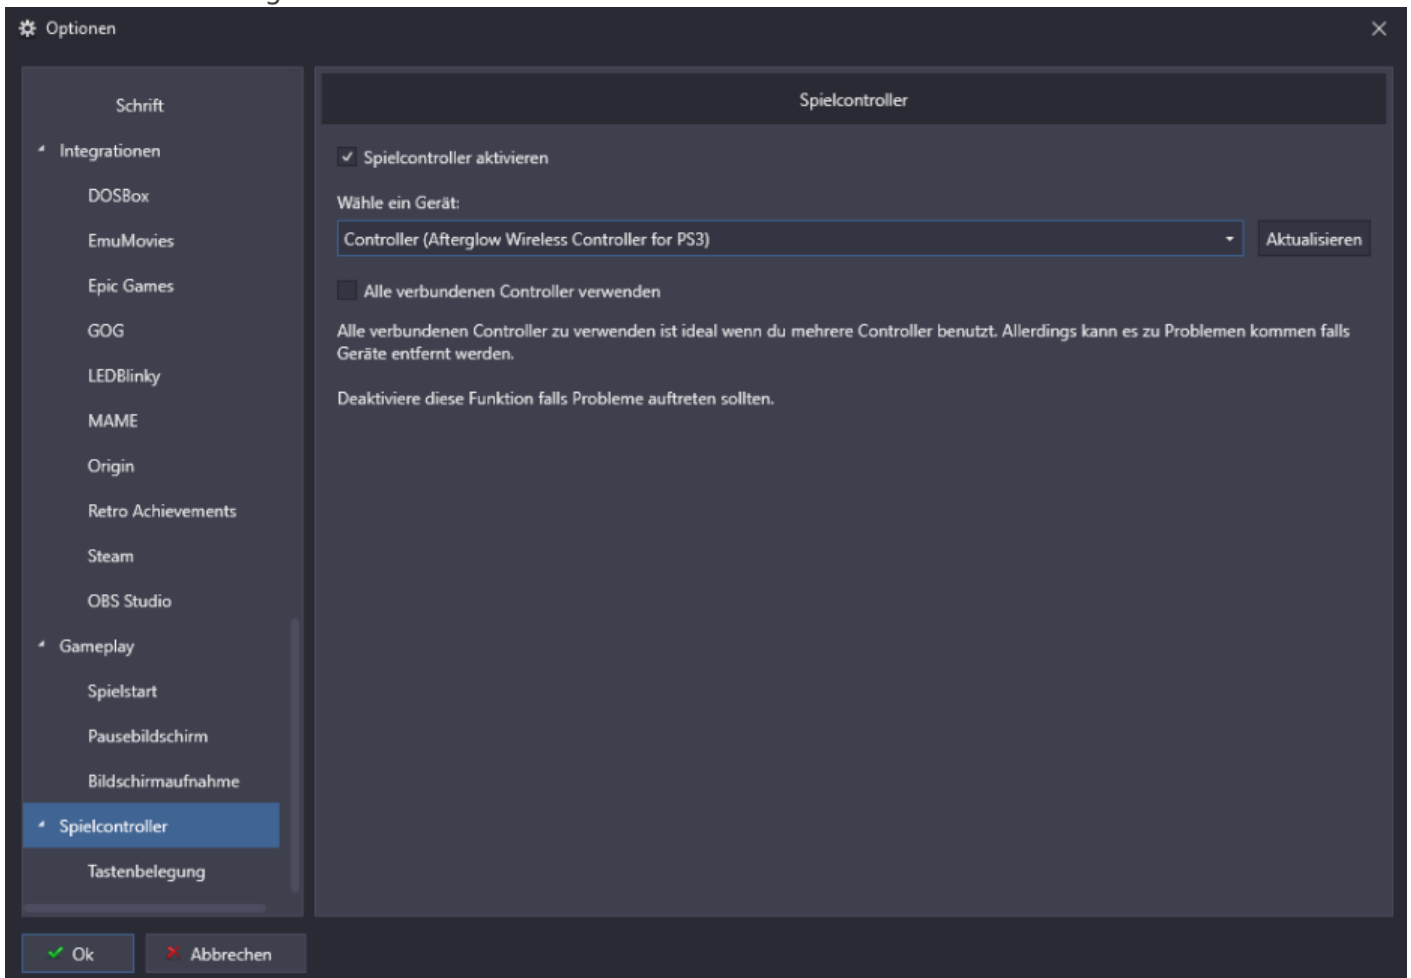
Optionen

Schrift
Integrationen
DOSBox
EmuMovies
Epic Games
GOG
LEDBlinky
MAME
Origin
Retro Achievements
Steam
OBS Studio
Gameplay
Spielstart
Pausebildschirm
Bildschirmaufnahme
Spielcontroller
Tastenbelegung

Spielcontroller

Spielcontroller aktivieren

Wähle ein Gerät:

Controller (Afterglow Wireless Controller for PS3)

Aktualisieren

Alle verbundenen Controller verwenden

Alle verbundenen Controller zu verwenden ist ideal wenn du mehrere Controller benutzt. Allerdings kann es zu Problemen kommen falls Geräte entfernt werden.

Deaktiviere diese Funktion falls Probleme auftreten sollten.

Ok
Abbrechen